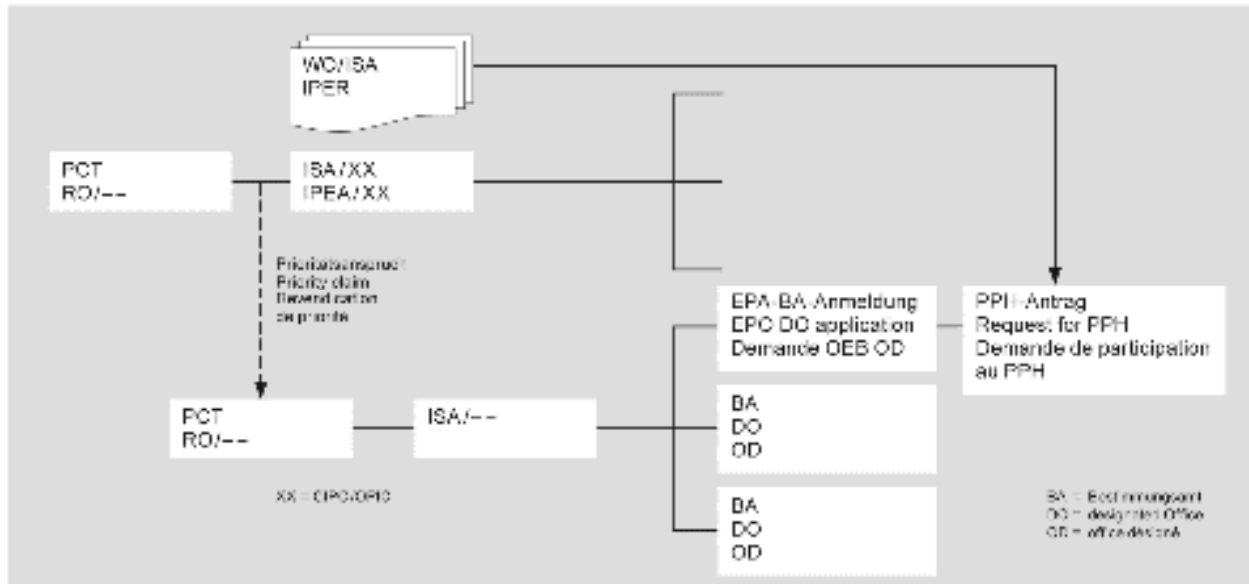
WO/ISA
IPER

PCT
RO/--

ISA/XX
IPEA/XX

Prioritätsanspruch
Priority claim
Revendication de priorité

EPA-BA-Anmeldung
EPC DO application
Demande OEB OD

PPH-Antrag
Request for PPH
Demande de participation au PPH

PCT
RO/--

ISA/--

BA
DO
OD

BA
DO
OD

XX = CIPO/OPIC

BA = Bestimmungsamt
DO = designated Office
OD = office désigné